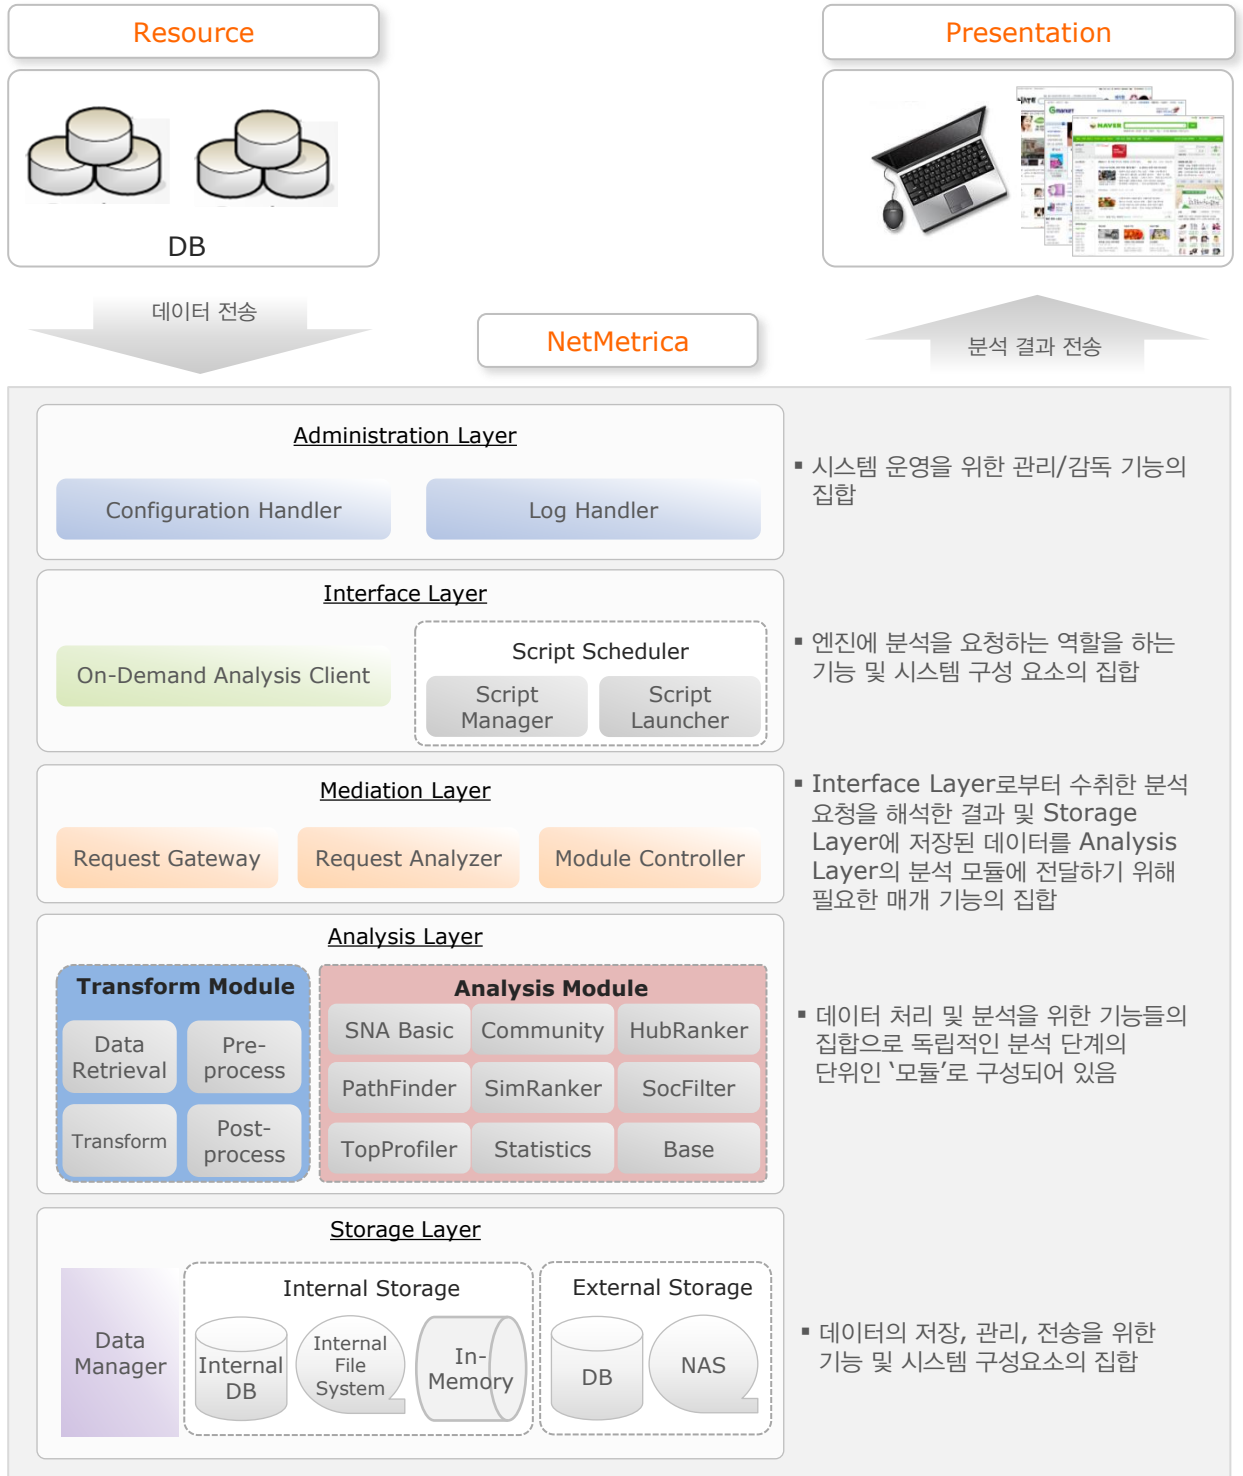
Resource

DB

Presentation

데이터 전송

NetMetrica

분석 결과 전송

Administration Layer

Configuration Handler

Log Handler

▪ 시스템 운영을 위한 관리/감독 기능의 집합

Interface Layer

On-Demand Analysis Client

Script Scheduler

Script Manager

Script Launcher

▪ 엔진에 분석을 요청하는 역할을 하는 기능 및 시스템 구성 요소의 집합

Mediation Layer

Request Gateway

Request Analyzer

Module Controller

▪ Interface Layer로부터 수취한 분석 요청을 해석한 결과 및 Storage Layer에 저장된 데이터를 Analysis Layer의 분석 모듈에 전달하기 위해 필요한 매개 기능의 집합

Analysis Layer

Transform Module

Data Retrieval

Pre-process

Transform

Post-process

Analysis Module

SNA Basic

Community

HubRanker

PathFinder

SimRanker

SocFilter

TopProfiler

Statistics

Base

▪ 데이터 처리 및 분석을 위한 기능들의 집합으로 독립적인 분석 단계의 단위인 '모듈'로 구성되어 있음

Storage Layer

Data Manager

Internal Storage

Internal DB

Internal File System

In-Memory

External Storage

DB

NAS

▪ 데이터의 저장, 관리, 전송을 위한 기능 및 시스템 구성요소의 집합